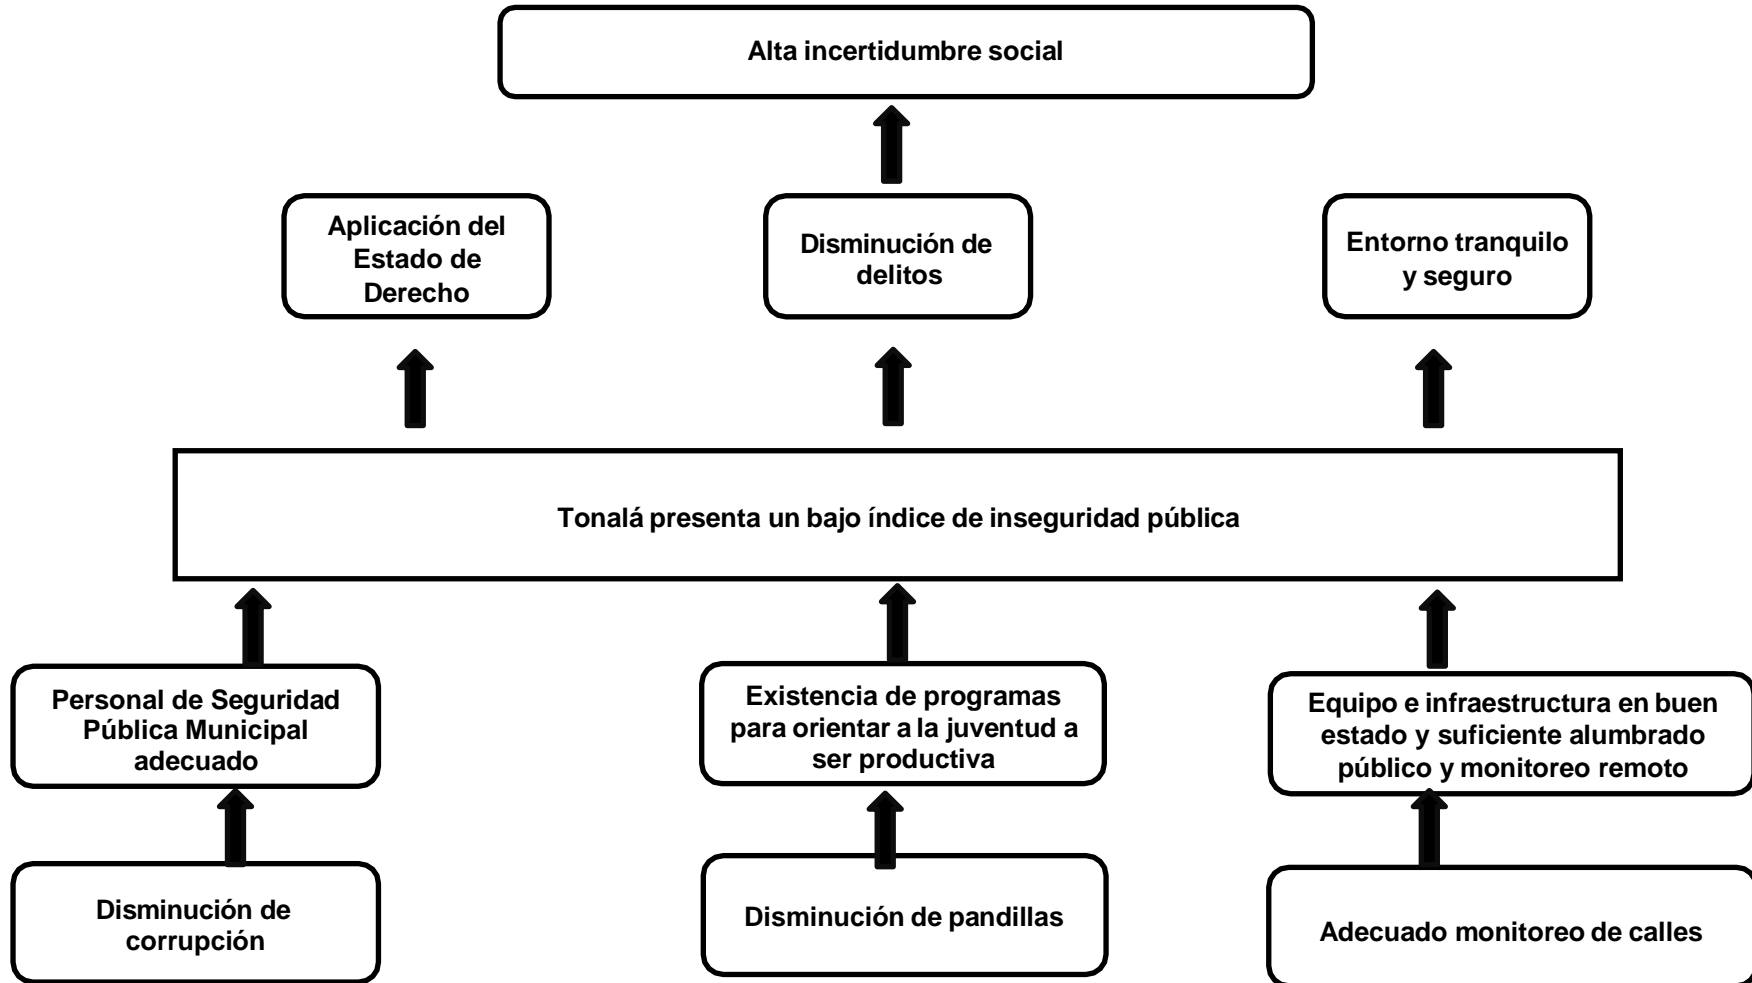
Alta incertidumbre social

Aplicación del Estado de Derecho

Disminución de delitos

Entorno tranquilo y seguro

Tonalá presenta un bajo índice de inseguridad pública

Personal de Seguridad Pública Municipal adecuado

Existencia de programas para orientar a la juventud a ser productiva

Equipo e infraestructura en buen estado y suficiente alumbrado público y monitoreo remoto

Disminución de corrupción

Disminución de pandillas

Adecuado monitoreo de calles